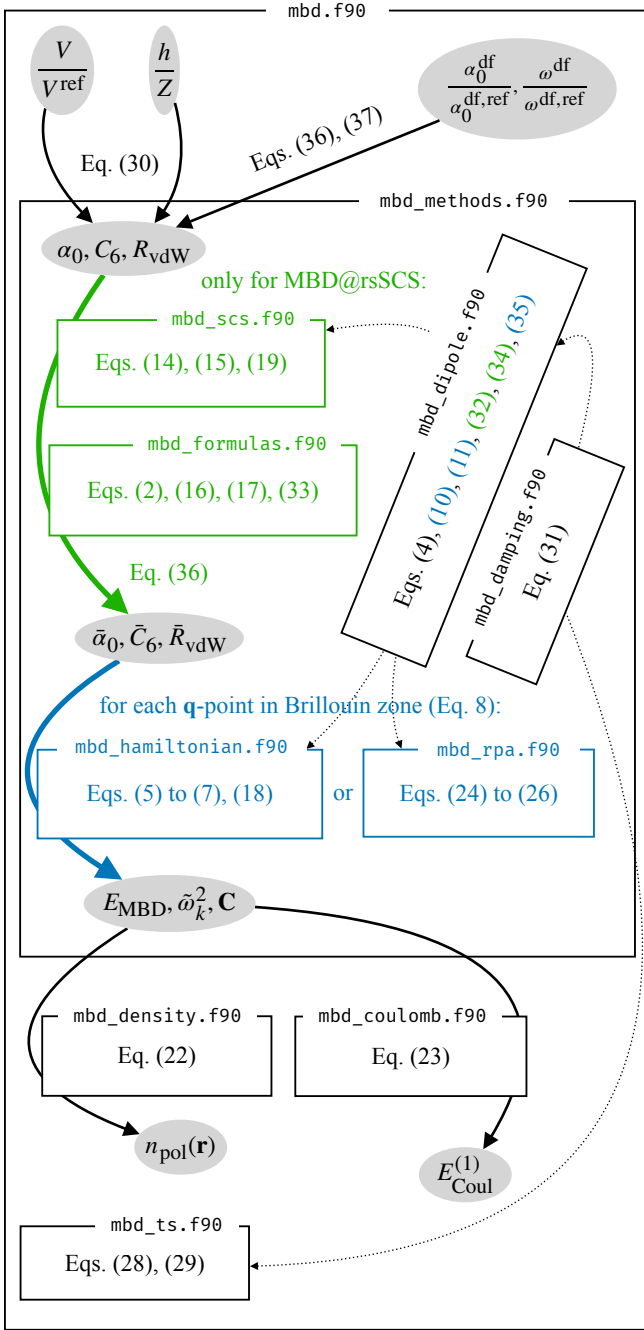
mbd.f90

$\frac{V}{V^{\text{ref}}}$

$\frac{h}{Z}$

$\frac{\alpha_0^{\text{df}}}{\alpha_0^{\text{df,ref}}}, \frac{\omega^{\text{df}}}{\omega^{\text{df,ref}}}$

Eq. (30)

Eqs. (36), (37)

mbd_methods.f90

$\alpha_0, C_6, R_{\text{vdW}}$

only for MBD@rsSCS:

mbd_scs.f90

Eqs. (14), (15), (19)

mbd_formulas.f90

Eqs. (2), (16), (17), (33)

mbd_dipole.f90

Eqs. (4), (10), (11), (32), (34), (35)

mbd_damping.f90

Eq. (31)

Eq. (36)

$\bar{\alpha}_0, \bar{C}_6, \bar{R}_{\text{vdW}}$

for each **q**-point in Brillouin zone (Eq. 8):

mbd_hamiltonian.f90

Eqs. (5) to (7), (18)

or

mbd_rpa.f90

Eqs. (24) to (26)

$E_{\text{MBD}}, \tilde{\omega}_k^2, \mathbf{C}$

mbd_density.f90

Eq. (22)

mbd_coulomb.f90

Eq. (23)

$n_{\text{pol}}(\mathbf{r})$

$E_{\text{Coul}}^{(1)}$

mbd_ts.f90

Eqs. (28), (29)